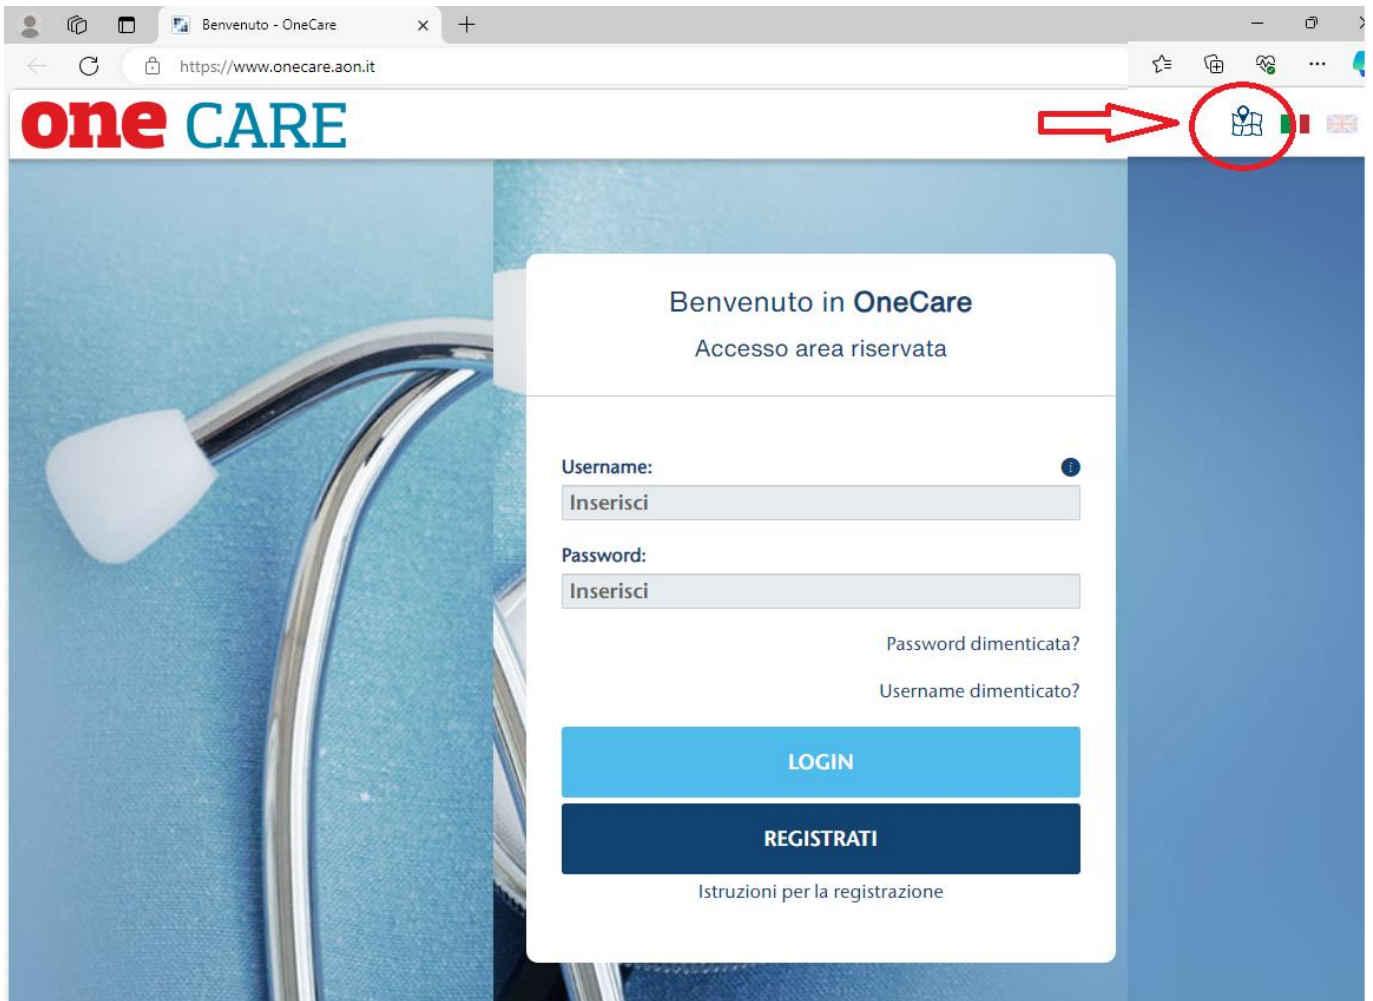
Benvenuto - OneCare

https://www.onecare.aon.it

one CARE

Benvenuto in OneCare

Accesso area riservata

Username:

Inserisci

Password:

Inserisci

Password dimenticata?

Username dimenticato?

LOGIN

REGISTRATI

Istruzioni per la registrazione